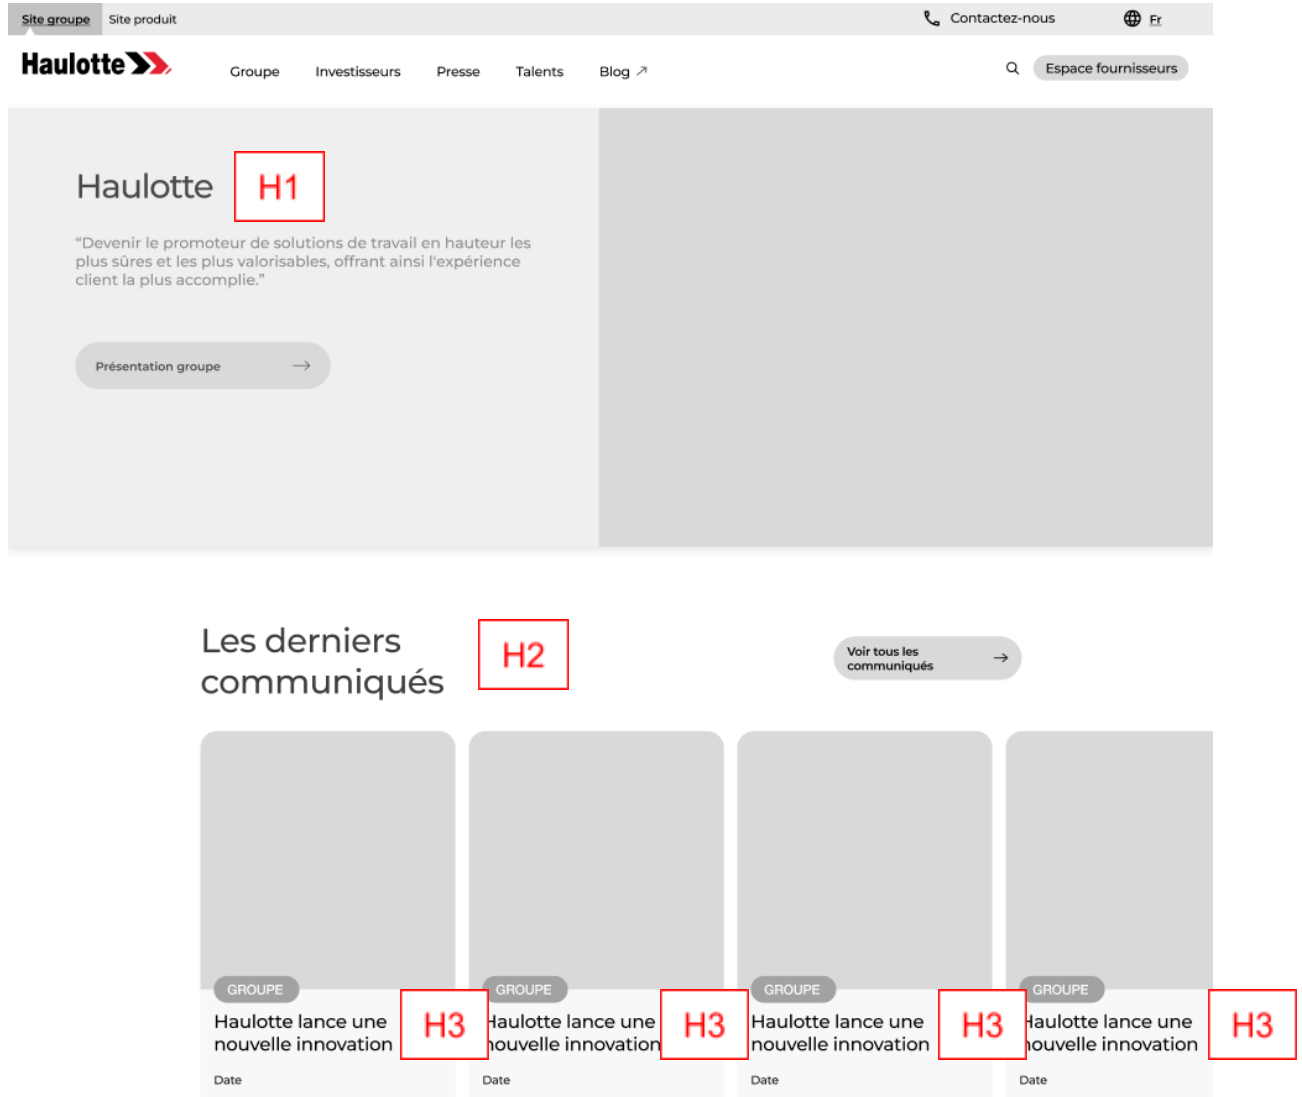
Site groupe Site produit

Contactez-nous

Fr

Haulotte

Groupe Investisseurs Presse Talents Blog ↗

Espace fournisseurs

Haulotte

H1

"Devenir le promoteur de solutions de travail en hauteur les plus sûres et les plus valorisables, offrant ainsi l'expérience client la plus accomplie."

Présentation groupe →

Les derniers communiqués

H2

Voir tous les communiqués →

GROUPE

Haulotte lance une nouvelle innovation

H3

Date

GROUPE

Haulotte lance une nouvelle innovation

H3

Date

GROUPE

Haulotte lance une nouvelle innovation

H3

Date

GROUPE

Haulotte lance une nouvelle innovation

H3

Date